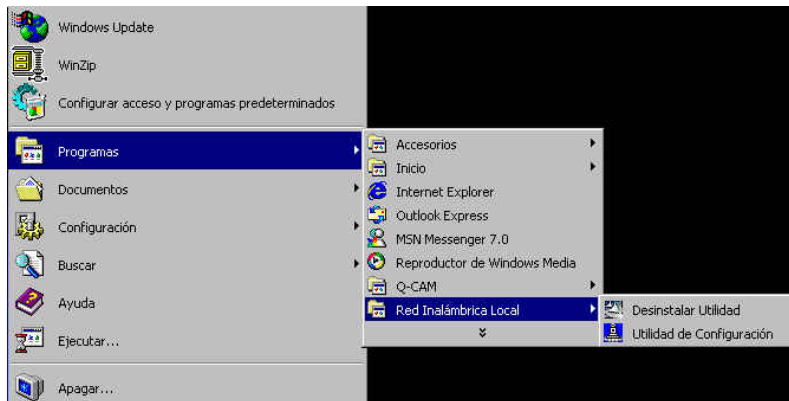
Windows Update
WinZip
Configurar acceso y programas predeterminados
Programas
Documentos
Configuración
Buscar
Ayuda
Ejecutar...
Apagar...

Accesorios
Inicio
Internet Explorer
Outlook Express
MSN Messenger 7.0
Reproductor de Windows Media
Q-CAM
Red Inalámbrica Local

Desinstalar Utilidad
Utilidad de Configuración